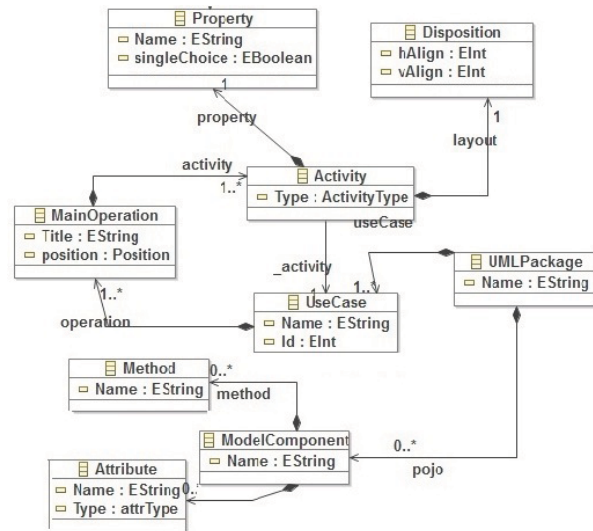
Property
Name : EString
singleChoice : EBoolean

Disposition
hAlign : EInt
vAlign : EInt

1
property

1
layout

activity
1..*

Activity
Type : ActivityType

useCase

MainOperation
Title : EString
position : Position

_activity
1

1..*

UMLPackage
Name : EString

1..*
operation

UseCase
Name : EString
Id : EInt

Method
Name : EString

0..*
method

ModelComponent
Name : EString

0..*
pojo

Attribute
Name : EString
Type : attrType
0..*